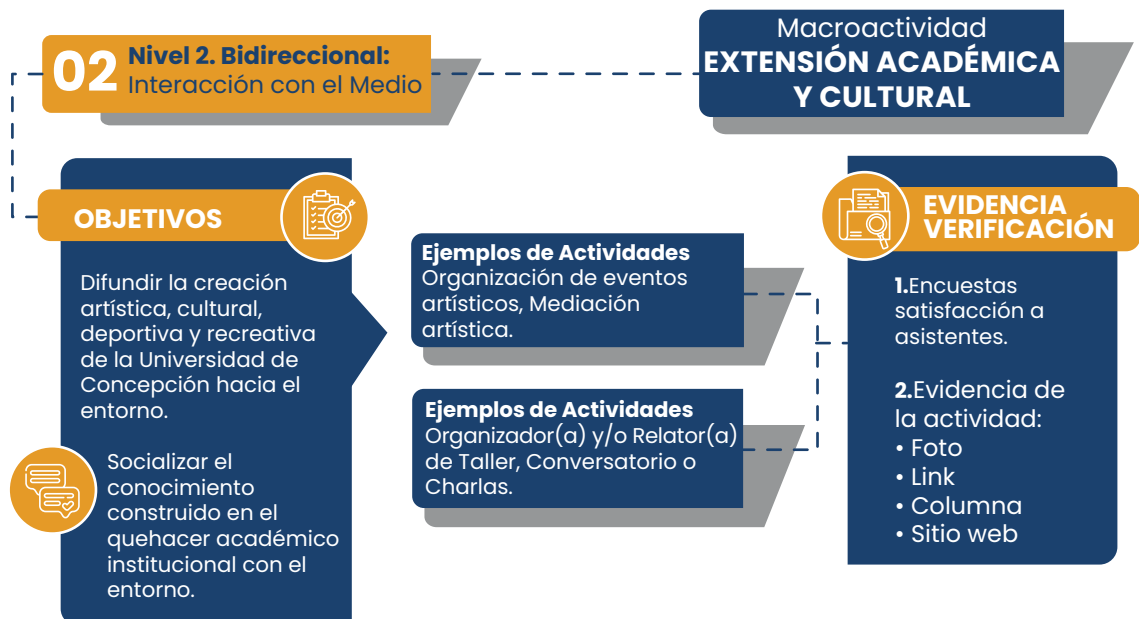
02 Nivel 2. Bidireccional:
Interacción con el Medio

Macroactividad
EXTENSIÓN ACADÉMICA Y CULTURAL

OBJETIVOS

Difundir la creación artística, cultural, deportiva y recreativa de la Universidad de Concepción hacia el entorno.

Socializar el conocimiento construido en el quehacer académico institucional con el entorno.

Ejemplos de Actividades
Organización de eventos artísticos, Mediación artística.

Ejemplos de Actividades
Organizador(a) y/o Relator(a) de Taller, Conversatorio o Charlas.

EVIDENCIA VERIFICACIÓN

1.Encuestas satisfacción a asistentes.

2.Evidencia de la actividad:
• Foto
• Link
• Columna
• Sitio web